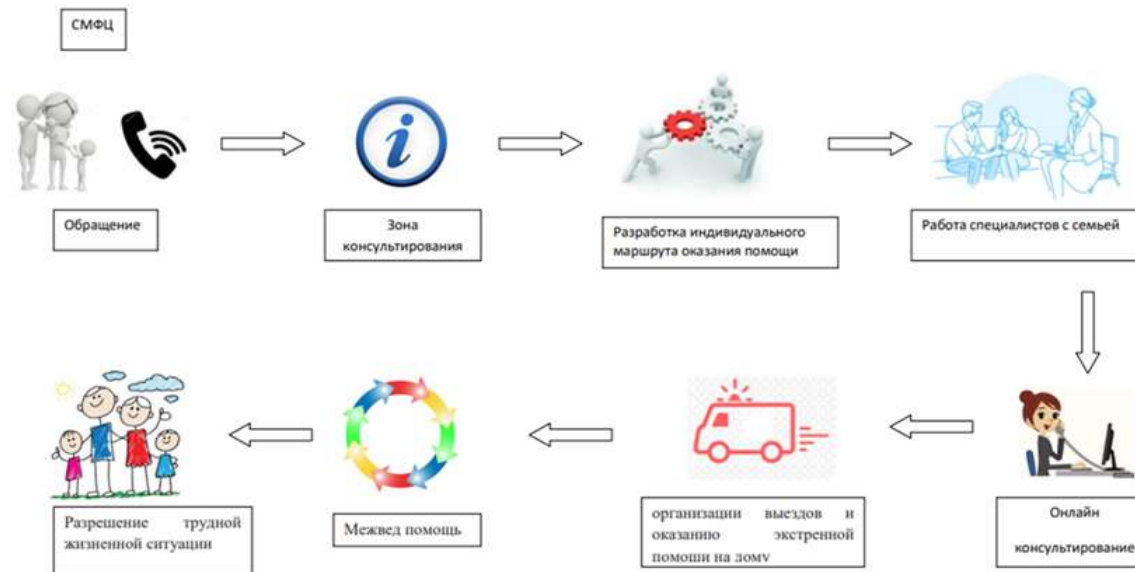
СМФЦ

Обращение

Зона консультирования

Разработка индивидуального маршрута оказания помощи

Работа специалистов с семьей

Онлайн консультирование

организации выездов и оказанию экстренной помощи на домv

Межвед помощь

Разрешение трудной жизненной ситуации